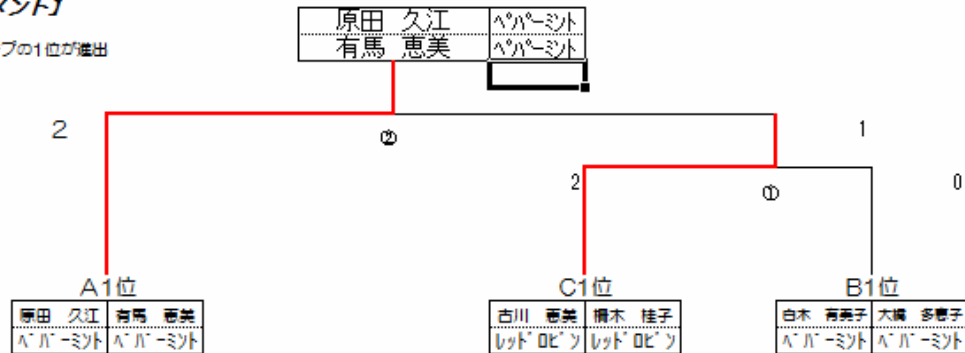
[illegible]メント】

プの1位が進出

| 原田　久江 | ﾍﾟﾊﾟｰﾐﾝﾄ |
|---|---|
| 有馬　恵美 | ﾍﾟﾊﾟｰﾐﾝﾄ |

2

②

1

2

①

0

A1位

| 原田　久江 | 有馬　恵美 |
|---|---|
| ﾍﾟﾊﾟｰﾐﾝﾄ | ﾍﾟﾊﾟｰﾐﾝﾄ |

C1位

| 古川　惠美 | 楠木　桂子 |
|---|---|
| ﾚｯﾄﾞﾛﾋﾞﾝ | ﾚｯﾄﾞﾛﾋﾞﾝ |

B1位

| 白木　有美子 | 大橋　多恵子 |
|---|---|
| ﾍﾟﾊﾟｰﾐﾝﾄ | ﾍﾟﾊﾟｰﾐﾝﾄ |